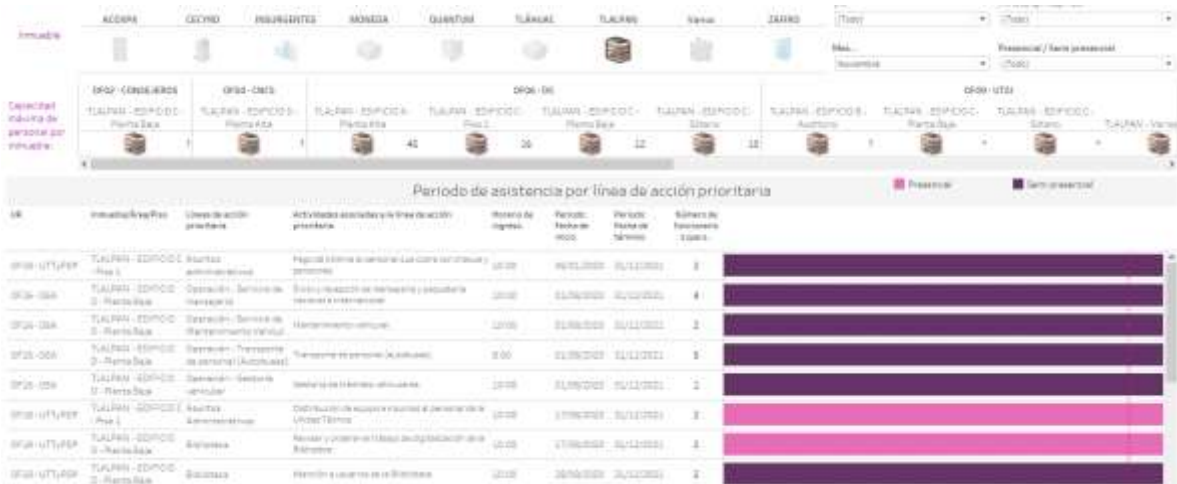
Inmueble

ACOXPA CECYSO INSURGENTES MONEDA QUANTUM TLÁHUAC TLALPAN Varios ZAFIRO

(Todo)
(Todo)

Mes
Noviembre

Presencial / Semi presencial
(Todo)

Capacidad máxima de personal por inmueble

DF02 - CONSEJEROS
TLALPAN - EDIFICIO C - Planta Baja 1

DF03 - CNCS
TLALPAN - EDIFICIO B - Planta Alta 1

DF06 - DS
TLALPAN - EDIFICIO A - Planta Alta 40
TLALPAN - EDIFICIO C - Piso 1 26
TLALPAN - EDIFICIO C - Planta Baja 12
TLALPAN - EDIFICIO C - Sótano 18

DF09 - UTSI
TLALPAN - EDIFICIO B - Auditorio 1
TLALPAN - EDIFICIO C - Planta Baja
TLALPAN - EDIFICIO C - Sótano
TLALPAN - Varios

Periodo de asistencia por línea de acción prioritaria

Presencial
Semi presencial

| UR | Inmueble/Área/Piso | Línea de acción prioritaria | Actividades asociadas a la línea de acción prioritaria | Horario de ingreso | Periodo: Fecha de inicio | Periodo: Fecha de término | Número de funcionarios o grupos |
|---|---|---|---|---|---|---|---|
| DF18 - UTTyPDP | TLALPAN - EDIFICIO C - Piso 1 | Asuntos administrativos | Pago de nómina al personal que cuenta con cheque y pensiones | 10:00 | 06/01/2021 | 31/12/2021 | 2 |
| DF26 - DEA | TLALPAN - EDIFICIO D - Planta Baja | Operación - Servicio de mensajería | Envío y recepción de mensajería y paquetería nacional e internacional | 10:00 | 01/06/2020 | 31/12/2021 | 4 |
| DF26 - DEA | TLALPAN - EDIFICIO D - Planta Baja | Operación - Servicio de Mantenimiento Vehicular | Mantenimiento vehicular | 10:00 | 01/06/2020 | 31/12/2021 | 2 |
| DF26 - DEA | TLALPAN - EDIFICIO D - Planta Baja | Operación - Transporte de personal (Autobuses) | Transporte de personal (autobuses) | 8:00 | 01/06/2020 | 31/12/2021 | 5 |
| DF26 - DEA | TLALPAN - EDIFICIO D - Planta Baja | Operación - Gestoría vehicular | Gestoría de trámites vehiculares | 10:00 | 01/06/2020 | 31/12/2021 | 2 |
| DF18 - UTTyPDP | TLALPAN - EDIFICIO C - Piso 1 | Asuntos Administrativos | Distribución de equipos e insumos al personal de la Unidad Técnica | 10:00 | 17/08/2020 | 31/12/2021 | 2 |
| DF18 - UTTyPDP | TLALPAN - EDIFICIO D - Planta Baja | Biblioteca | Revisar y preparar el trabajo de digitalización de la Biblioteca | 10:00 | 17/08/2020 | 31/12/2021 | 2 |
| DF18 - UTTyPDP | TLALPAN - EDIFICIO D - Planta Baja | Biblioteca | Atención a usuarios de la Biblioteca | 10:00 | 28/09/2020 | 31/12/2021 | 2 |